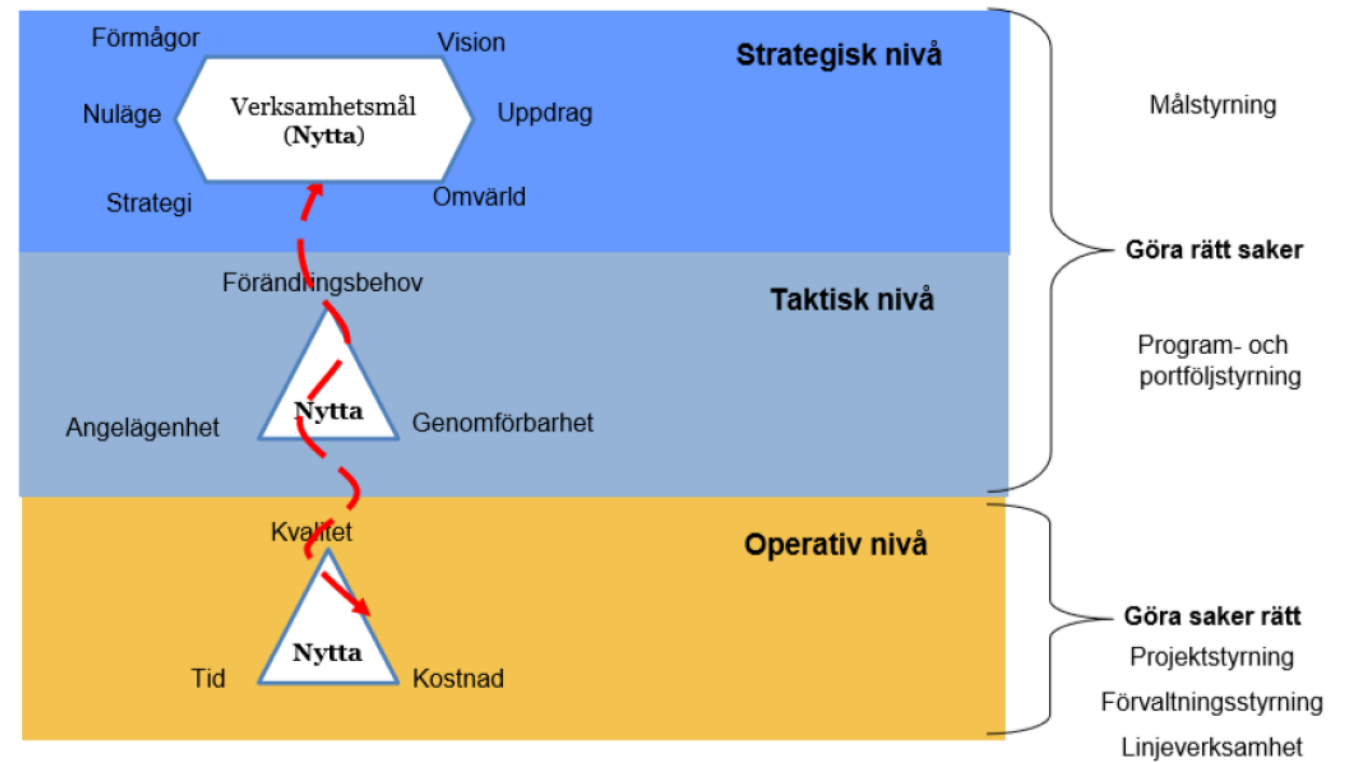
Förmågor
Vision
Strategisk nivå
Nuläge
Verksamhetsmål (Nytta)
Uppdrag
Strategi
Omvärld
Målstyrning
Göra rätt saker
Förändringsbehov
Taktisk nivå
Program- och portföljstyrning
Nytta
Angelägenhet
Genomförbarhet
Kvalitet
Operativ nivå
Göra saker rätt
Nytta
Tid
Kostnad
Projektstyrning
Förvaltningsstyrning
Linjeverksamhet